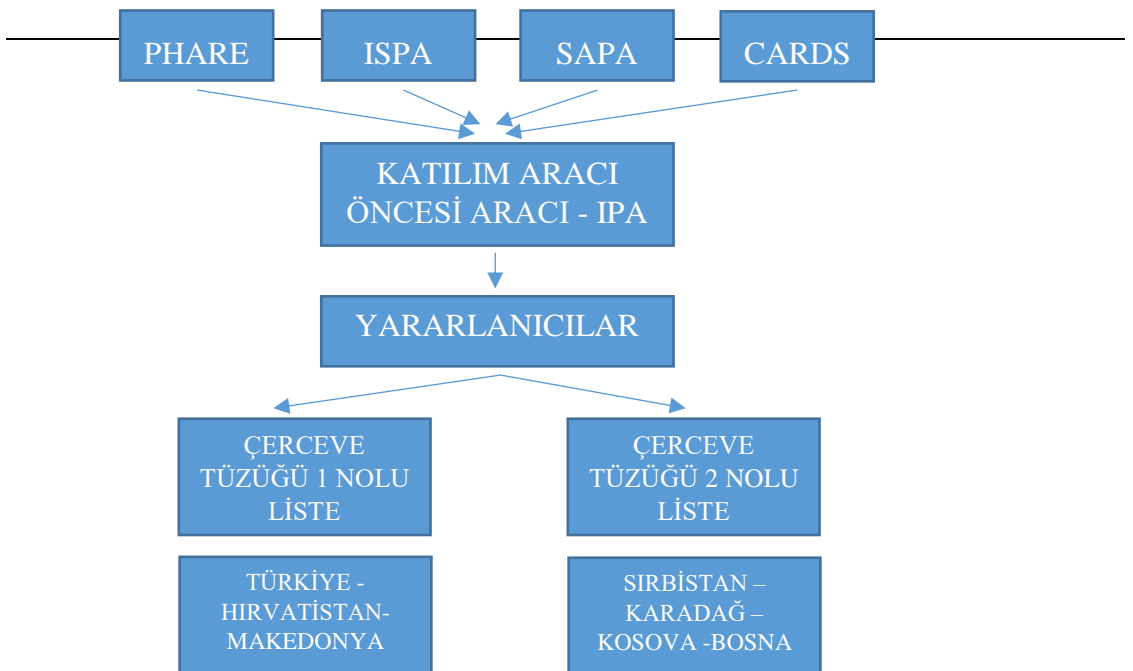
PHARE

ISPA

SAPA

CARDS

KATILIM ARACI ÖNCESİ ARACI - IPA

YARARLANICILAR

ÇERCEVE TÜZÜĞÜ 1 NOLU LİSTE

ÇERCEVE TÜZÜĞÜ 2 NOLU LİSTE

TÜRKİYE - HIRVATİSTAN- MAKEDONYA

SIRBİSTAN – KARADAĞ – KOSOVA -BOSNA